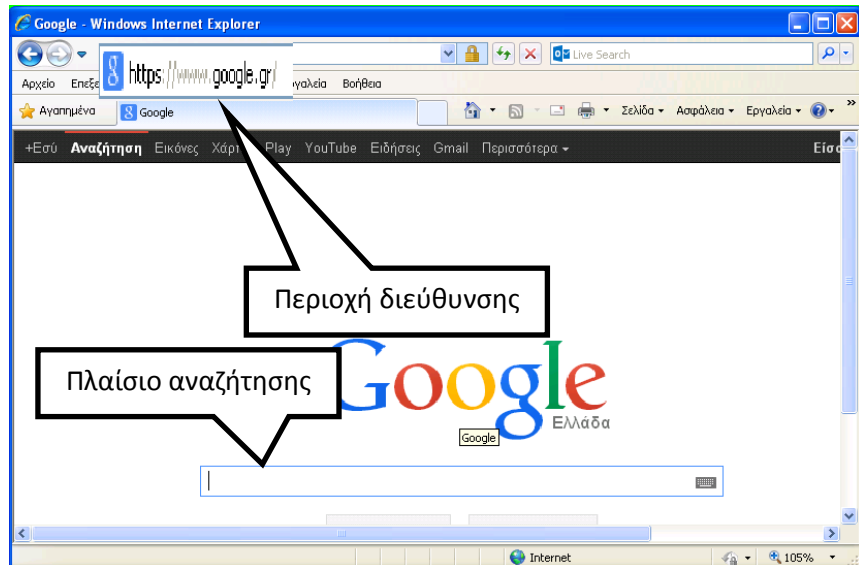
Google - Windows Internet Explorer

https://www.google.gr/

Live Search

Αρχείο Επεξ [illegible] γαλεία Βοήθεια

Αγαπημένα Google

Σελίδα Ασφάλεια Εργαλεία

+Εσύ Αναζήτηση Εικόνες Χάρ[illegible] Play YouTube Ειδήσεις Gmail Περισσότερα Είσο

Περιοχή διεύθυνσης

Πλαίσιο αναζήτησης

Google
Ελλάδα

Google

Internet 105%